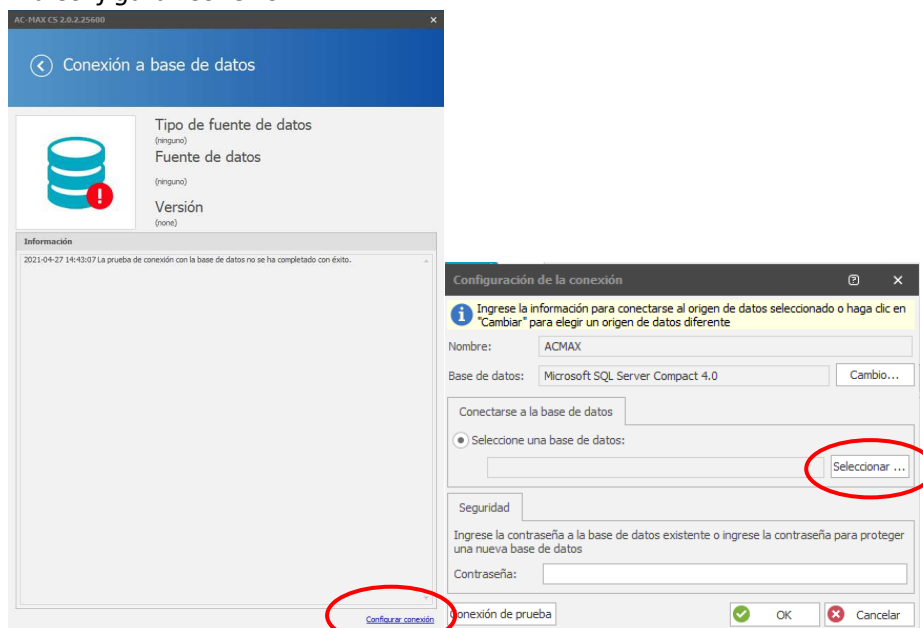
AC-MAX CS 2.0.2.25600

Conexión a base de datos

Tipo de fuente de datos
(ninguno)
Fuente de datos
(ninguno)
Versión
(none)

Información
2021-04-27 14:43:07 La prueba de conexión con la base de datos no se ha completado con éxito.

Configurar conexión

Configuración de la conexión

Ingrese la información para conectarse al origen de datos seleccionado o haga clic en "Cambiar" para elegir un origen de datos diferente

Nombre: ACMAX
Base de datos: Microsoft SQL Server Compact 4.0 Cambio...

Conectarse a la base de datos
Seleccione una base de datos:
Seleccionar ...

Seguridad
Ingrese la contraseña a la base de datos existente o ingrese la contraseña para proteger una nueva base de datos
Contraseña:

Conexión de prueba
OK
Cancelar